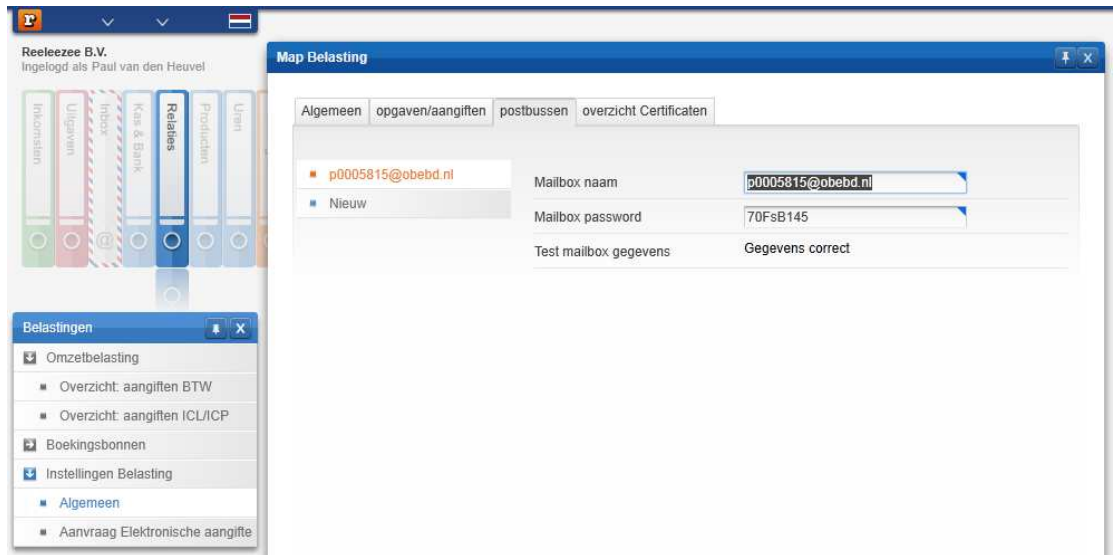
Reeleezee B.V.
Ingelogd als Paul van den Heuvel

Inkomsten
Uitgaven
Inbox
Kas & Bank
Relaties
Producten
Uren

Map Belasting

Algemeen | opgaven/aangiften | postbussen | overzicht Certificaten

p0005815@obebd.nl
Nieuw

| Mailbox naam | p0005815@obebd.nl |
|---|---|
| Mailbox password | 70FsB145 |
| Test mailbox gegevens | Gegevens correct |

Belastingen
Omzetbelasting
Overzicht: aangiften BTW
Overzicht: aangiften ICL/ICP
Boekingsbonnen
Instellingen Belasting
Algemeen
Aanvraag Elektronische aangifte